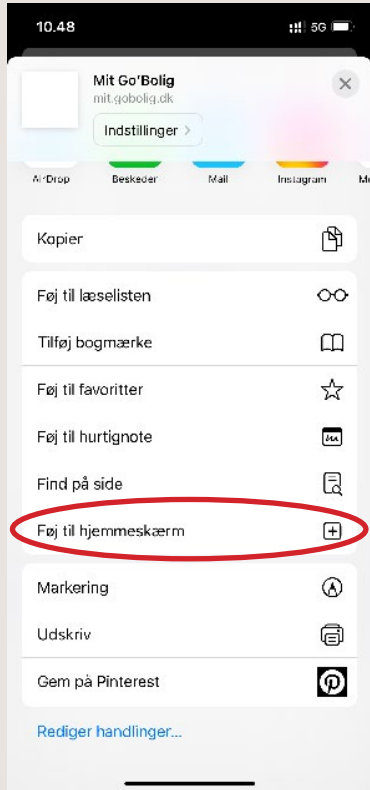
10.48
5G

Mit Go'Bolig
mit.gobolig.dk
Indstillinger >

AirDrop
Beskeder
Mail
Instagram
M

Kopier

Føj til læselisten
Tilføj bogmærke
Føj til favoritter
Føj til hurtignote
Find på side
Føj til hjemmeskærm

Markering
Udskriv
Gem på Pinterest

Rediger handlinger...